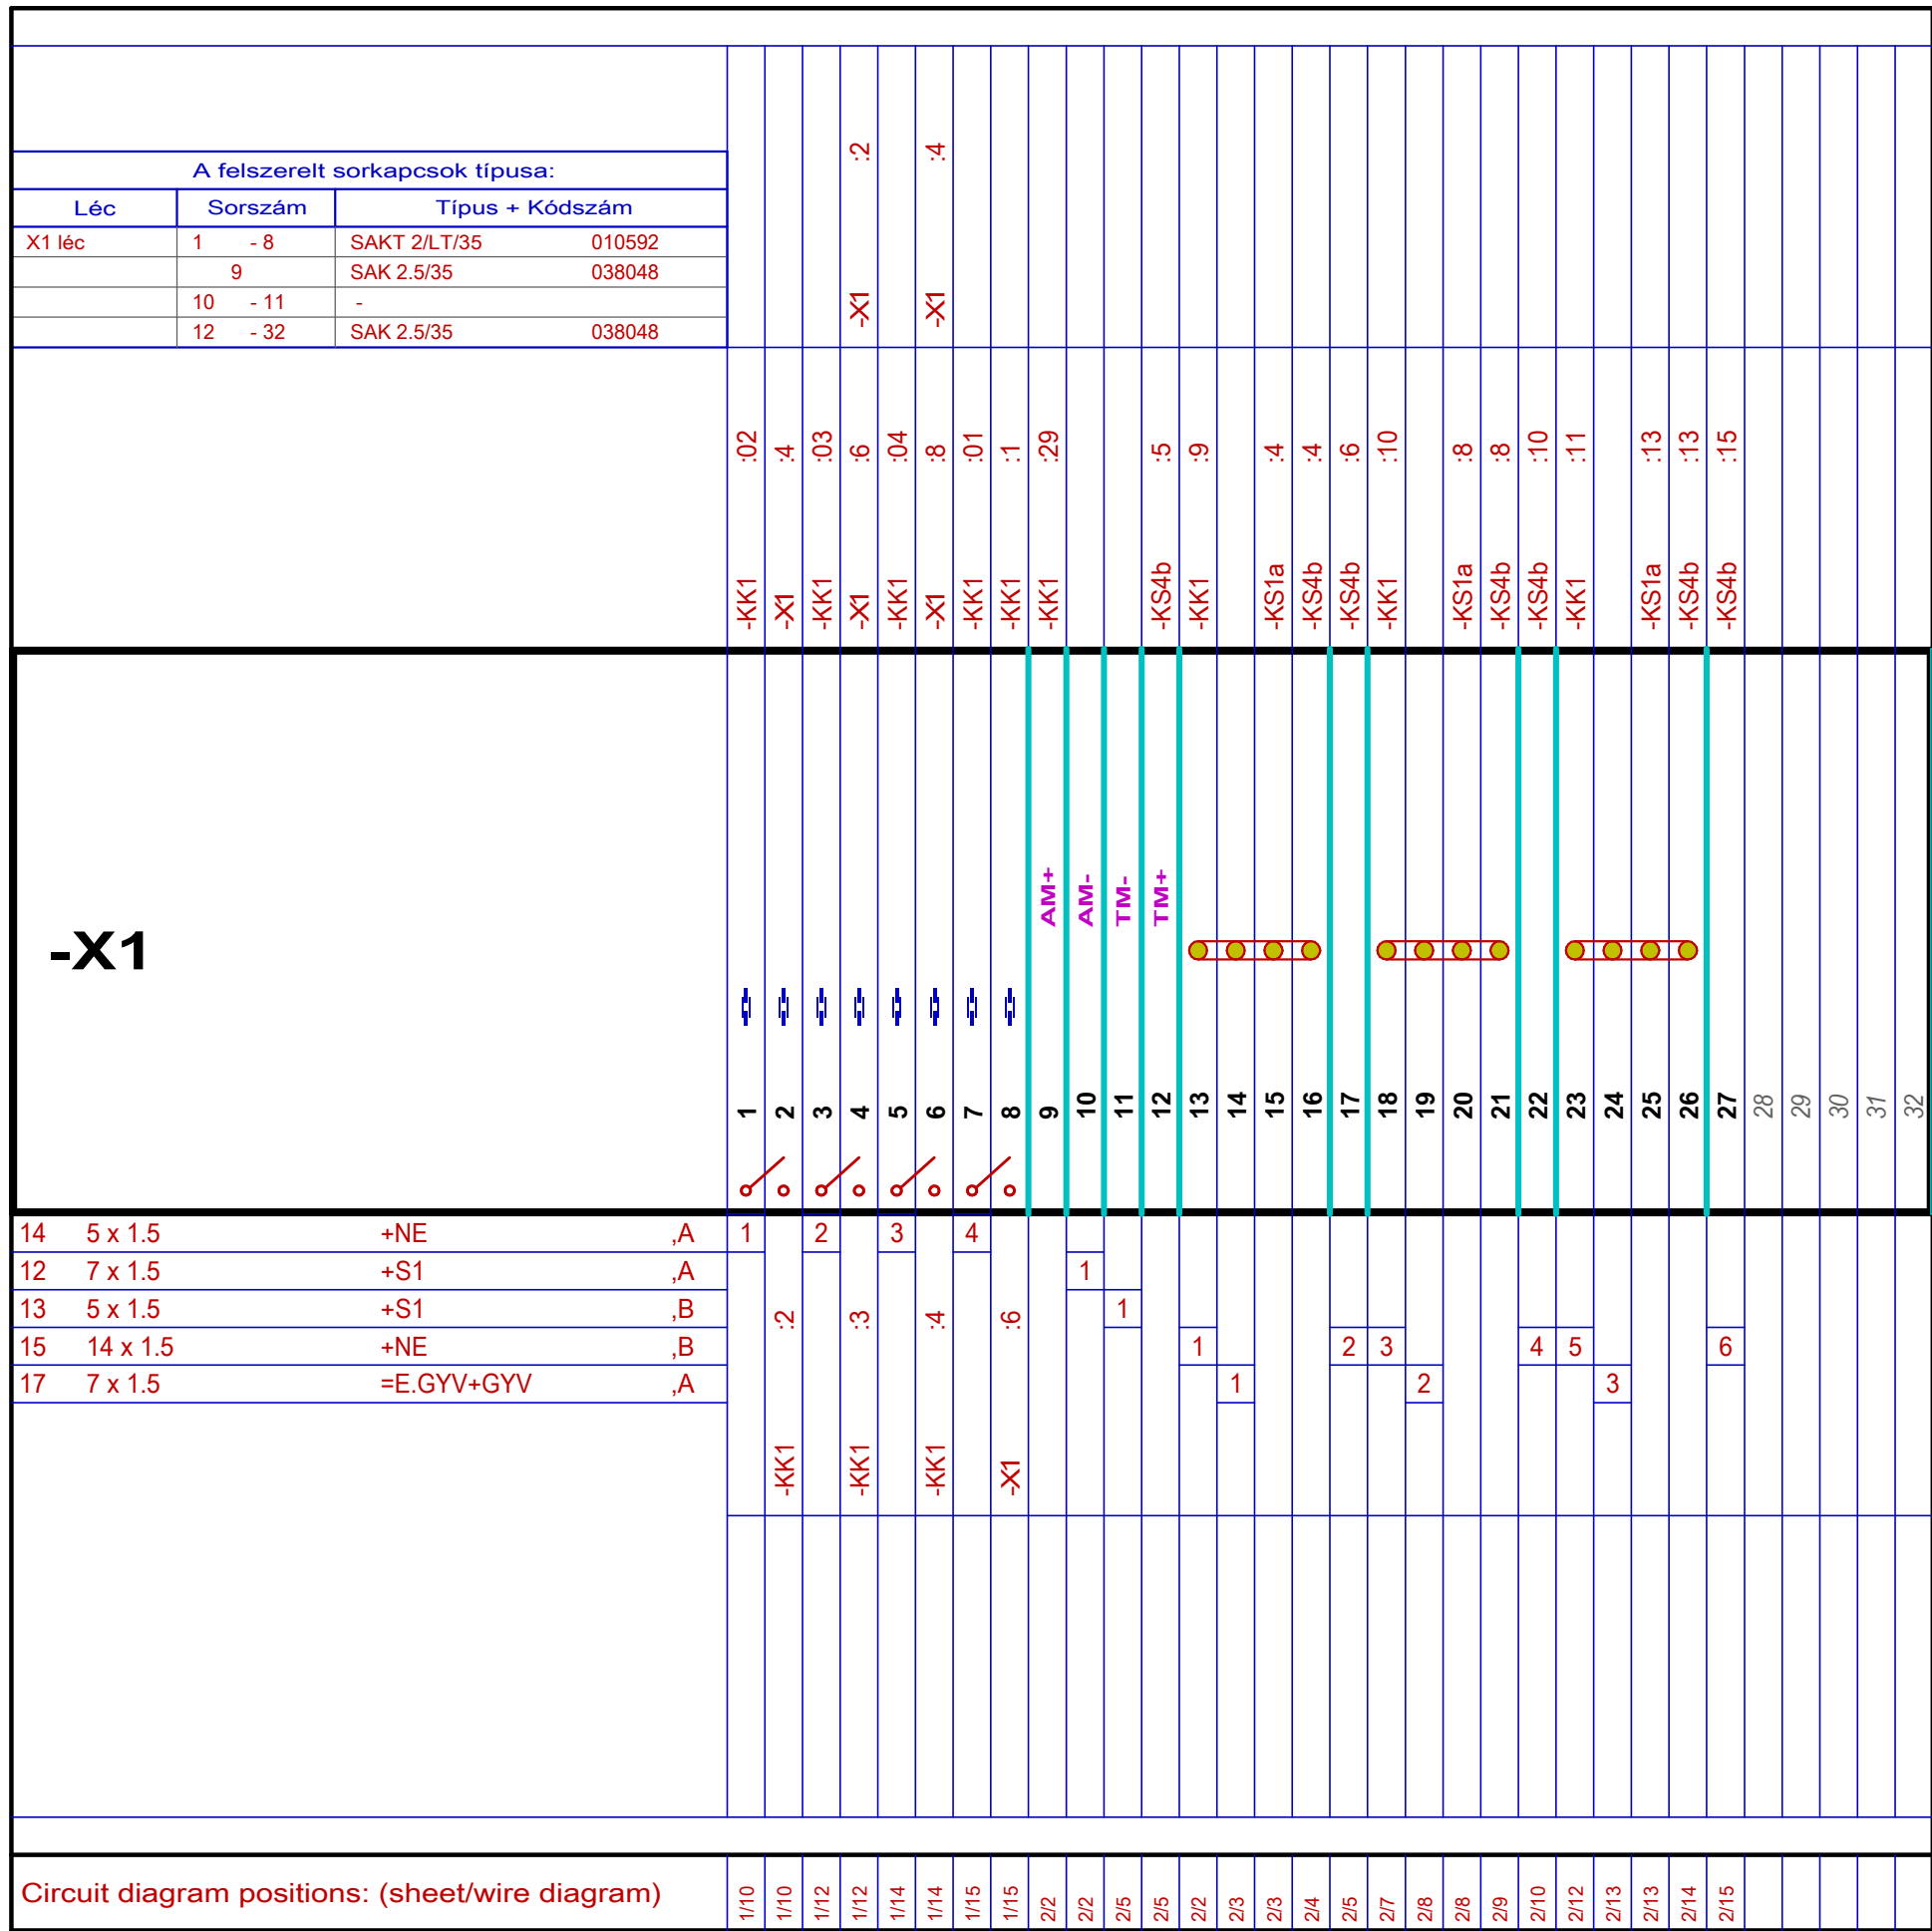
A felszerelt sorkapcsok típusa:

| Léc | Sorszám | Típus + Kódszám | |
|---|---|---|---|
| X1 léc | 1 - 8 | SAKT 2/LT/35 | 010592 |
| | 9 | SAK 2.5/35 | 038048 |
| | 10 - 11 | - | |
| | 12 - 32 | SAK 2.5/35 | 038048 |

-X1 :2
-X1 :4

-KK1 :02
-X1 :4
-KK1 :03
-X1 :6
-KK1 :04
-X1 :8
-KK1 :01
-KK1 :1
-KK1 :29
-KS4b :5
-KK1 :9
-KS1a :4
-KS4b :4
-KS4b :6
-KK1 :10
-KS1a :8
-KS4b :8
-KS4b :10
-KK1 :11
-KS1a :13
-KS4b :13
-KS4b :15

-X1

AM+
AM-
TM-
TM+

1 2 3 4 5 6 7 8 9 10 11 12 13 14 15 16 17 18 19 20 21 22 23 24 25 26 27 28 29 30 31 32

| 14 | 5 x 1.5 | +NE | ,A |
|---|---|---|---|
| 12 | 7 x 1.5 | +S1 | ,A |
| 13 | 5 x 1.5 | +S1 | ,B |
| 15 | 14 x 1.5 | +NE | ,B |
| 17 | 7 x 1.5 | =E.GYV+GYV | ,A |

1 2 3 4
1
1
1 2 3 4 5 6
1 2 3

-KK1 :2
-KK1 :3
-KK1 :4
-X1 :6

Circuit diagram positions: (sheet/wire diagram)

1/10 1/10 1/12 1/12 1/14 1/14 1/15 1/15 2/2 2/2 2/5 2/5 2/2 2/3 2/3 2/4 2/5 2/7 2/8 2/8 2/9 2/10 2/12 2/13 2/13 2/14 2/15